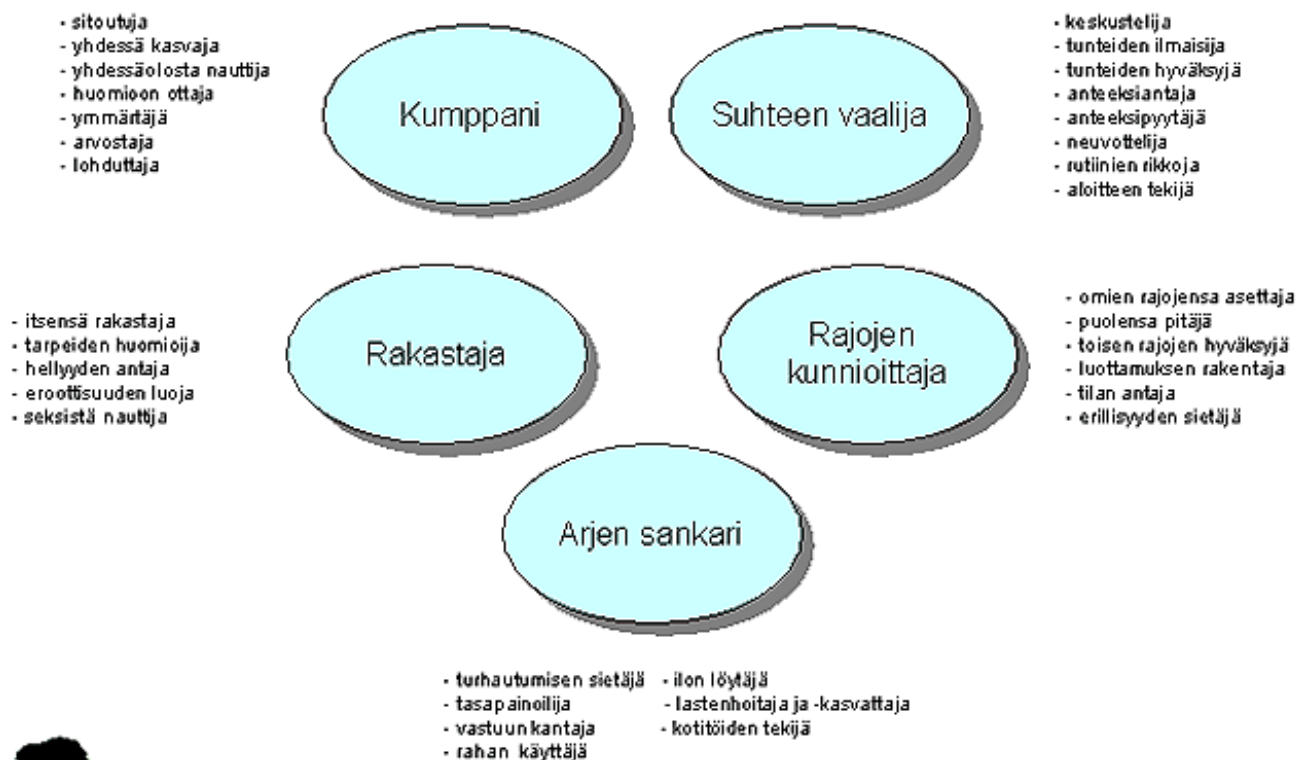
- sitoutuja
- yhdessä kasvaja
- yhdessäolosta nauttija
- huomioon ottaja
- ymmärtäjä
- arvostaja
- lohduttaja

Kumppani

Suhteen vaalija

- keskustelija
- tunteiden ilmaisija
- tunteiden hyväksyjä
- anteeksiantaja
- anteeksipyytäjä
- neuvottelija
- rutiinien rikkoja
- aloitteen tekijä

- itsensä rakastaja
- tarpeiden huomioija
- hellyyden antaja
- eroottisuuden luoja
- seksistä nauttija

Rakastaja

Rajojen kunnioittaja

- omien rajojensa asettaja
- puolensa pitäjä
- toisen rajojen hyväksyjä
- luottamuksen rakentaja
- tilan antaja
- erillisyyden sietäjä

Arjen sankari

- turhautumisen sietäjä
- tasapainoilija
- vastuun kantaja
- rahan käyttäjä

- ilon löytäjä
- lastenhoitaja ja -kasvattaja
- kotitöiden tekijä